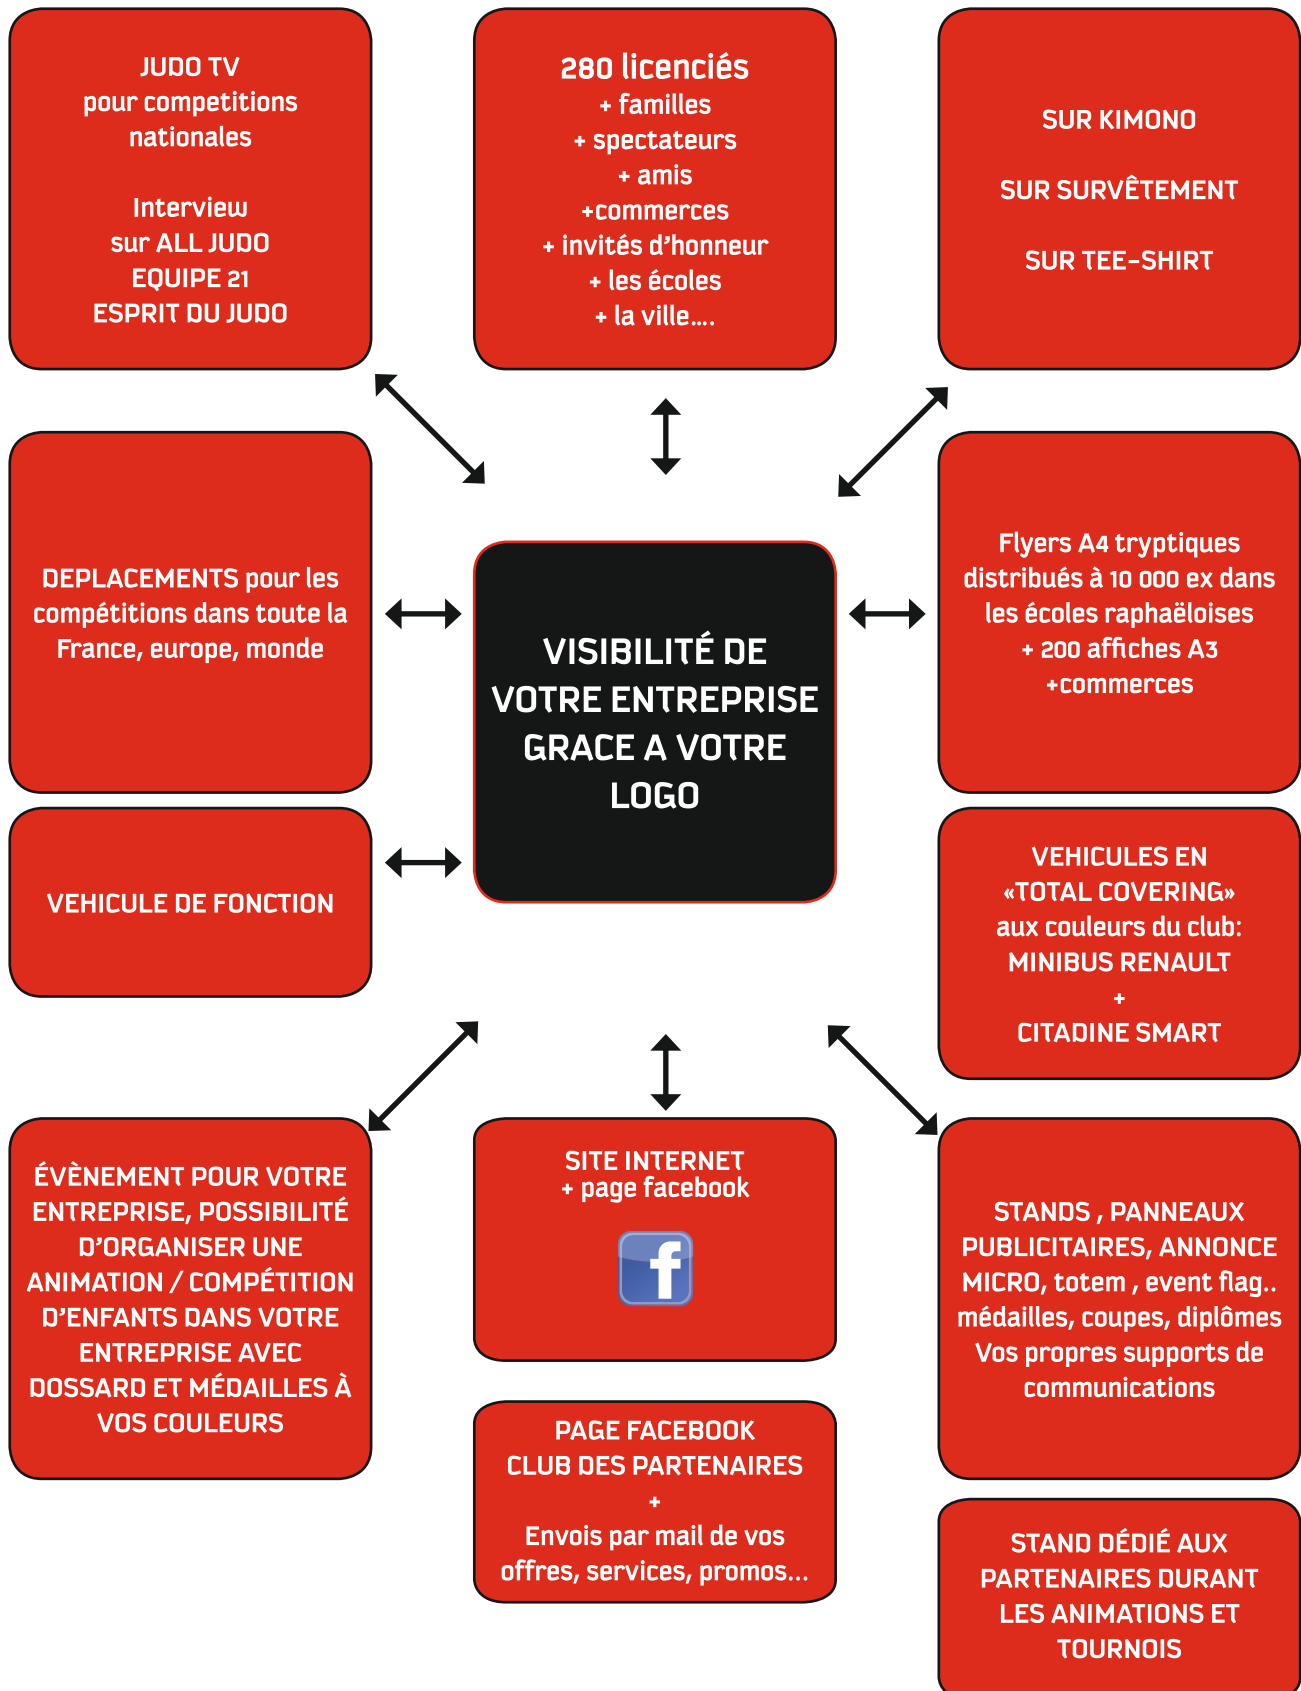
JUDO TV
pour competitions nationales

Interview
sur ALL JUDO
EQUIPE 21
ESPRIT DU JUDO

280 licenciés
+ familles
+ spectateurs
+ amis
+commerces
+ invités d'honneur
+ les écoles
+ la ville....

SUR KIMONO

SUR SURVÊTEMENT

SUR TEE-SHIRT

DEPLACEMENTS pour les compétitions dans toute la France, europe, monde

VISIBILITÉ DE VOTRE ENTREPRISE GRACE A VOTRE LOGO

Flyers A4 tryptiques distribués à 10 000 ex dans les écoles raphaëloises
+ 200 affiches A3
+commerces

VEHICULE DE FONCTION

VEHICULES EN «TOTAL COVERING» aux couleurs du club:
MINIBUS RENAULT
+
CITADINE SMART

ÉVÈNEMENT POUR VOTRE ENTREPRISE, POSSIBILITÉ D'ORGANISER UNE ANIMATION / COMPÉTITION D'ENFANTS DANS VOTRE ENTREPRISE AVEC DOSSARD ET MÉDAILLES À VOS COULEURS

SITE INTERNET
+ page facebook

f

STANDS , PANNEAUX PUBLICITAIRES, ANNONCE MICRO, totem , event flag..
médailles, coupes, diplômes
Vos propres supports de communications

PAGE FACEBOOK
CLUB DES PARTENAIRES
+
Envois par mail de vos offres, services, promos...

STAND DÉDIÉ AUX PARTENAIRES DURANT LES ANIMATIONS ET TOURNOIS